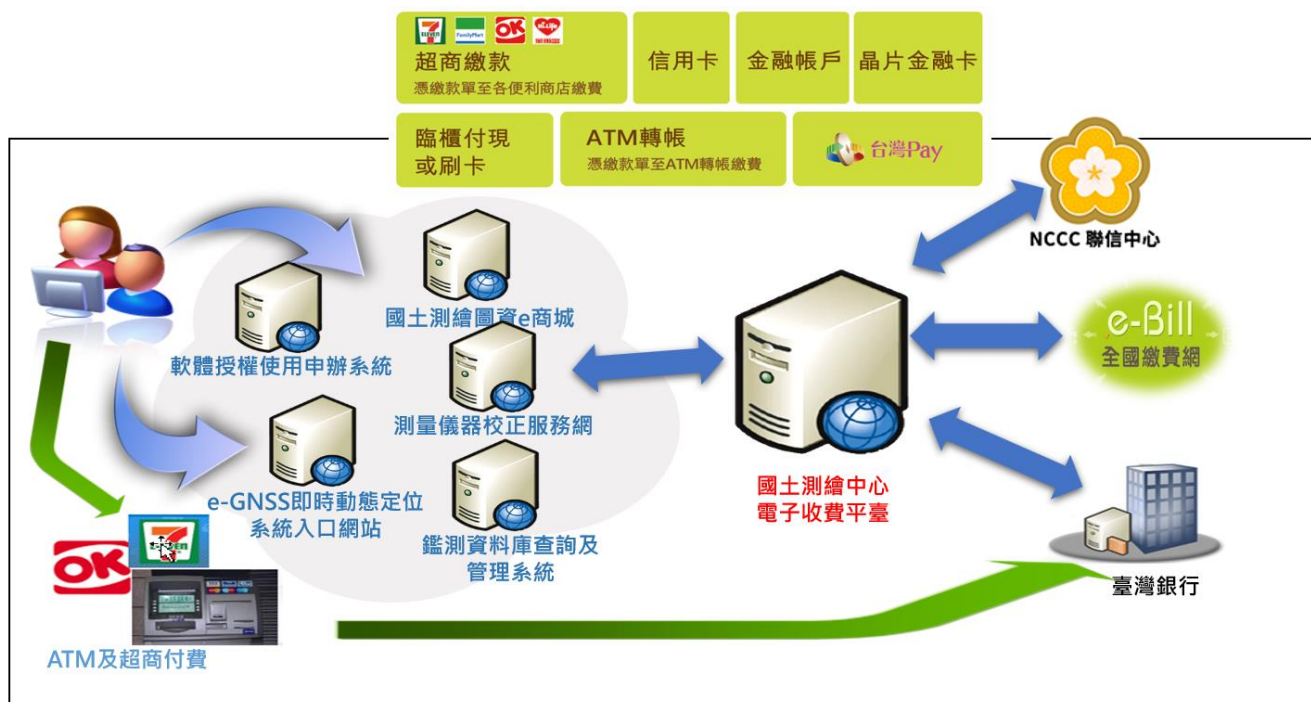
超商繳款
憑繳款單至各便利商店繳費

信用卡

金融帳戶

晶片金融卡

臨櫃付現
或刷卡

ATM轉帳
憑繳款單至ATM轉帳繳費

台灣Pay

NCCC 聯信中心

e-Bill
全國繳費網

國土測繪圖資e商城

軟體授權使用申辦系統

測量儀器校正服務網

e-GNSS即時動態定位系統入口網站

鑑測資料庫查詢及管理系統

國土測繪中心
電子收費平臺

臺灣銀行

ATM及超商付費